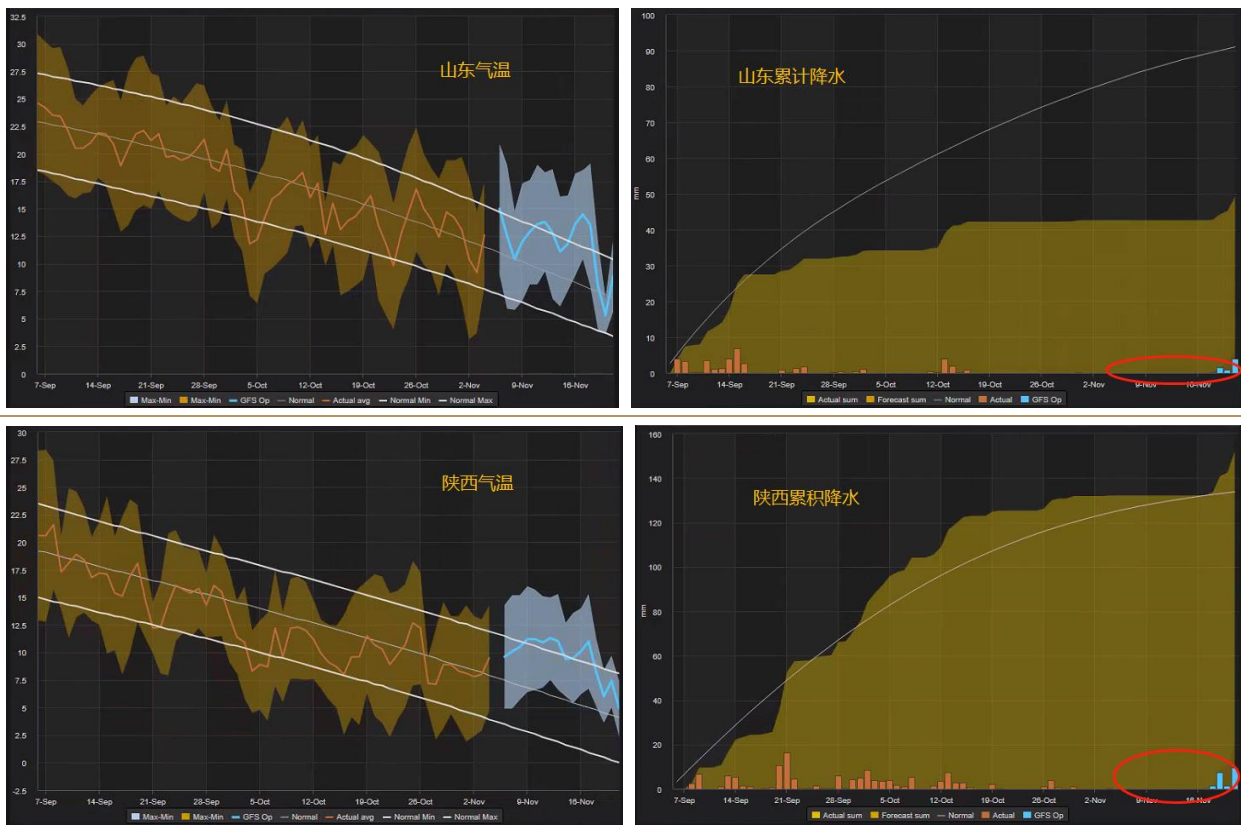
32.5
30
27.5
25
22.5
20
17.5
15
12.5
10
7.5
5
2.5
0

山东气温

7-Sep 14-Sep 21-Sep 28-Sep 5-Oct 12-Oct 19-Oct 26-Oct 2-Nov 9-Nov 16-Nov

Max-Min Max-Min GFS Op Normal Actual avg Normal Min Normal Max

100
90
80
70
60
50
40
30
20
10
0

mm

山东累计降水

7-Sep 14-Sep 21-Sep 28-Sep 5-Oct 12-Oct 19-Oct 26-Oct 2-Nov 9-Nov 16-Nov

Actual sum Forecast sum Normal Actual GFS Op

30
27.5
25
22.5
20
17.5
15
12.5
10
7.5
5
2.5
0
-2.5

陕西气温

7-Sep 14-Sep 21-Sep 28-Sep 5-Oct 12-Oct 19-Oct 26-Oct 2-Nov 9-Nov 16-Nov

Max-Min Max-Min GFS Op Normal Actual avg Normal Min Normal Max

160
140
120
100
80
60
40
20
0

mm

陕西累积降水

7-Sep 14-Sep 21-Sep 28-Sep 5-Oct 12-Oct 19-Oct 26-Oct 2-Nov 9-Nov 16-Nov

Actual sum Forecast sum Normal Actual GFS Op